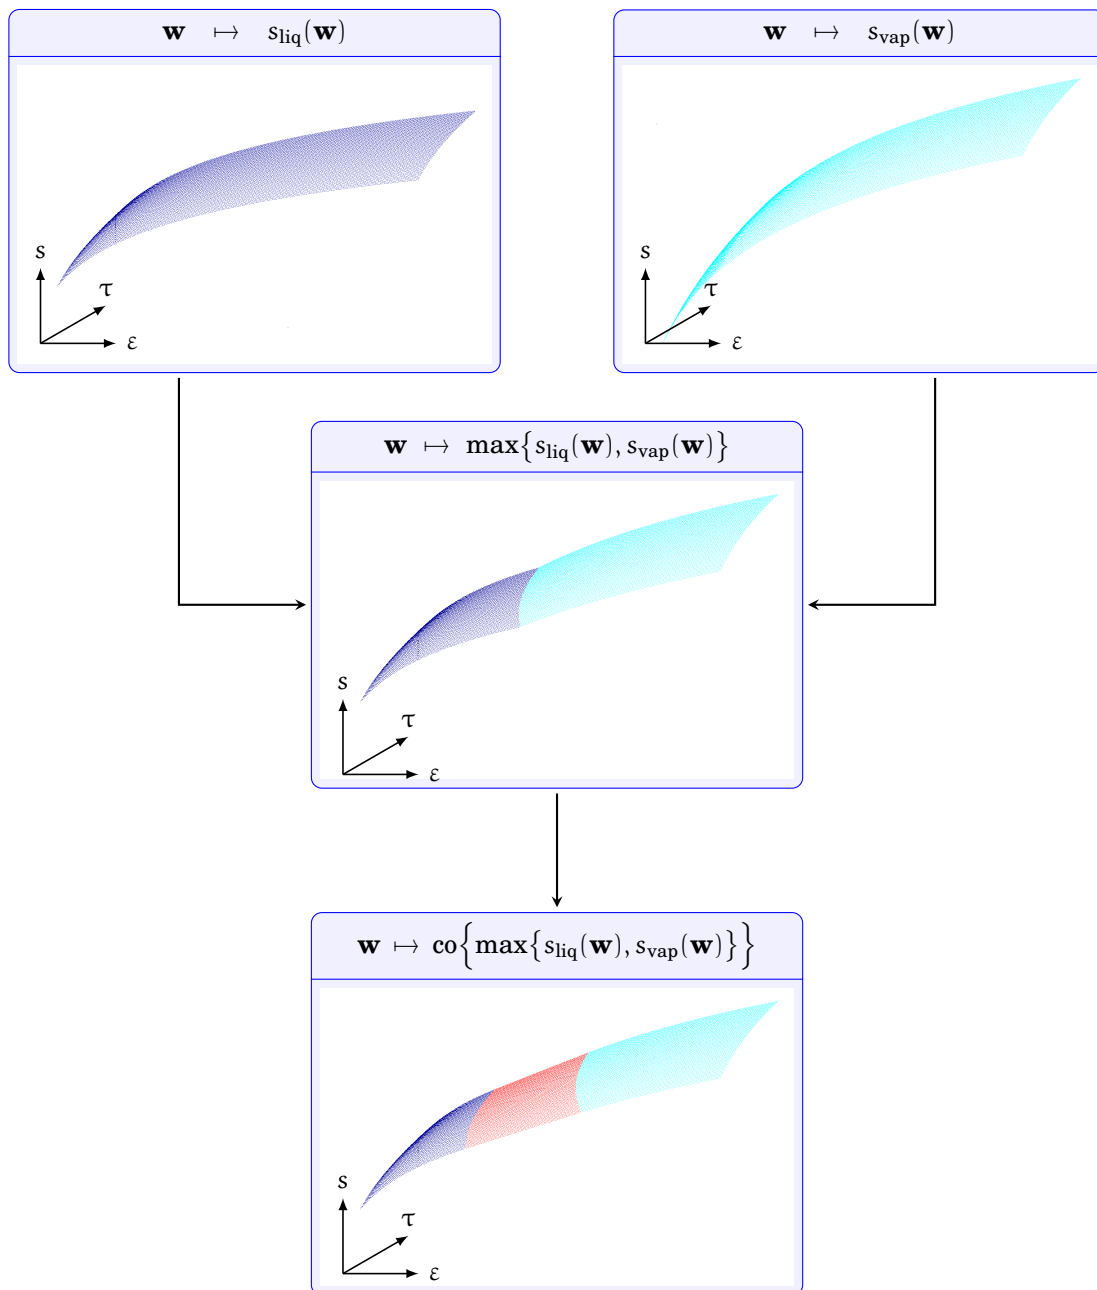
$\mathbf{w} \mapsto s_{\text{liq}}(\mathbf{w})$

$s$
$\tau$
$\varepsilon$

$\mathbf{w} \mapsto s_{\text{vap}}(\mathbf{w})$

$s$
$\tau$
$\varepsilon$

$\mathbf{w} \mapsto \max\{s_{\text{liq}}(\mathbf{w}), s_{\text{vap}}(\mathbf{w})\}$

$s$
$\tau$
$\varepsilon$

$\mathbf{w} \mapsto \text{co}\Big\{\max\{s_{\text{liq}}(\mathbf{w}), s_{\text{vap}}(\mathbf{w})\}\Big\}$

$s$
$\tau$
$\varepsilon$